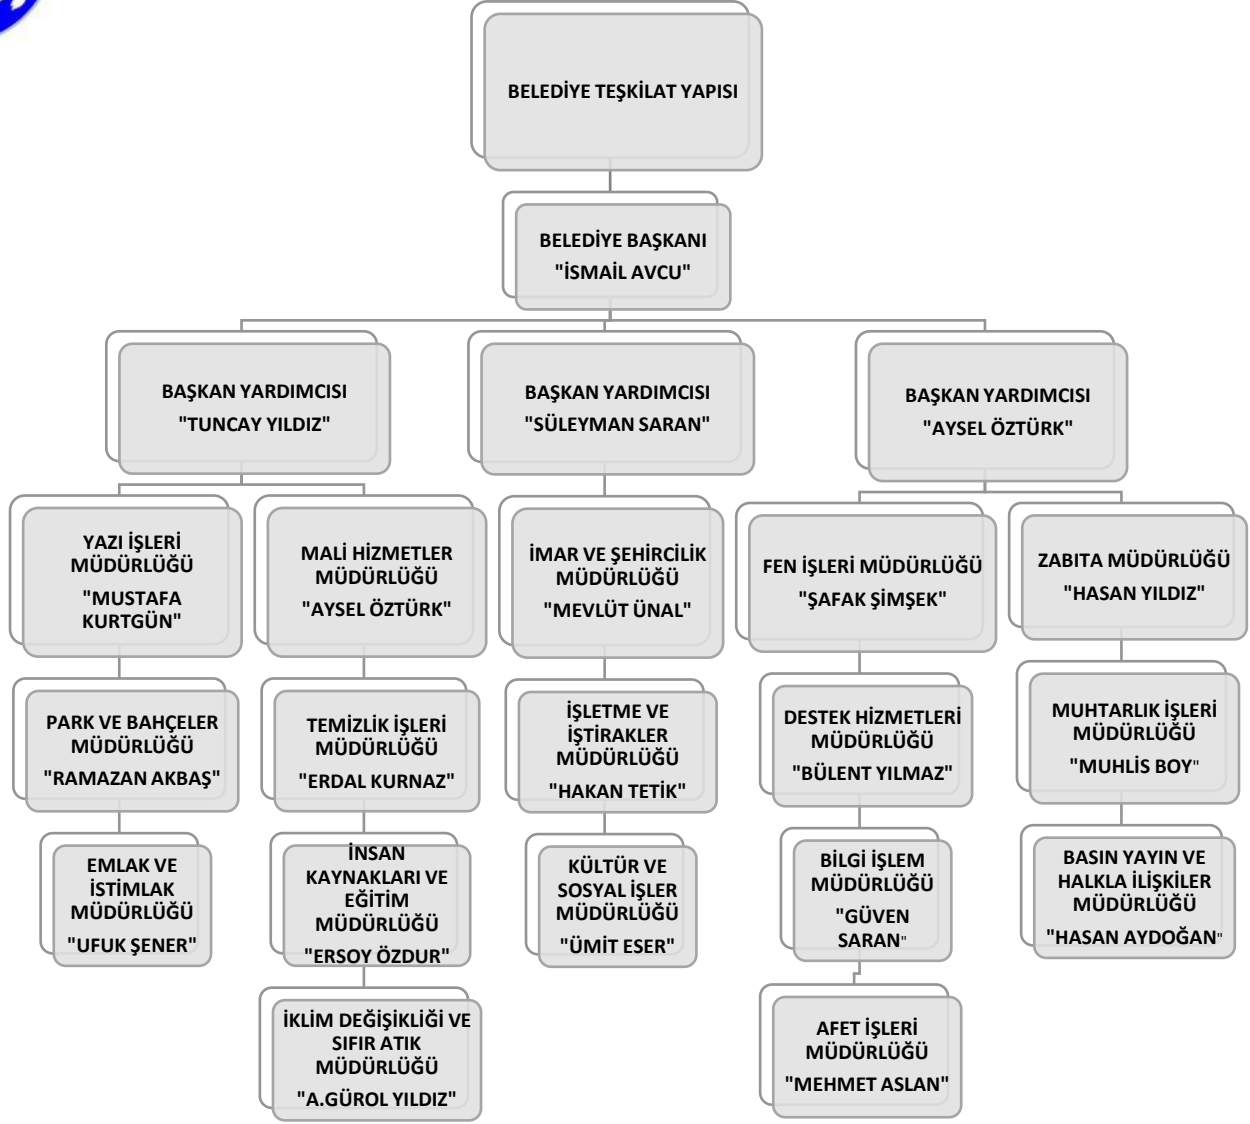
BELEDİYE TEŞKİLAT YAPISI

BELEDİYE BAŞKANI "İSMAİL AVCU"

BAŞKAN YARDIMCISI "TUNCAY YILDIZ"

BAŞKAN YARDIMCISI "SÜLEYMAN SARAN"

BAŞKAN YARDIMCISI "AYSEL ÖZTÜRK"

YAZI İŞLERİ MÜDÜRLÜĞÜ "MUSTAFA KURTGÜN"

MALİ HİZMETLER MÜDÜRLÜĞÜ "AYSEL ÖZTÜRK"

İMAR VE ŞEHİRCİLİK MÜDÜRLÜĞÜ "MEVLÜT ÜNAL"

FEN İŞLERİ MÜDÜRLÜĞÜ "ŞAFAK ŞİMŞEK"

ZABITA MÜDÜRLÜĞÜ "HASAN YILDIZ"

PARK VE BAHÇELER MÜDÜRLÜĞÜ "RAMAZAN AKBAŞ"

TEMİZLİK İŞLERİ MÜDÜRLÜĞÜ "ERDAL KURNAZ"

İŞLETME VE İŞTİRAKLER MÜDÜRLÜĞÜ "HAKAN TETİK"

DESTEK HİZMETLERİ MÜDÜRLÜĞÜ "BÜLENT YILMAZ"

MUHTARLIK İŞLERİ MÜDÜRLÜĞÜ "MUHLİS BOY"

EMLAK VE İSTİMLAK MÜDÜRLÜĞÜ "UFUK ŞENER"

İNSAN KAYNAKLARI VE EĞİTİM MÜDÜRLÜĞÜ "ERSOY ÖZDUR"

KÜLTÜR VE SOSYAL İŞLER MÜDÜRLÜĞÜ "ÜMİT ESER"

BİLGİ İŞLEM MÜDÜRLÜĞÜ "GÜVEN SARAN"

BASIN YAYIN VE HALKLA İLİŞKİLER MÜDÜRLÜĞÜ "HASAN AYDOĞAN"

İKLİM DEĞİŞİKLİĞİ VE SIFIR ATIK MÜDÜRLÜĞÜ "A.GÜROL YILDIZ"

AFET İŞLERİ MÜDÜRLÜĞÜ "MEHMET ASLAN"